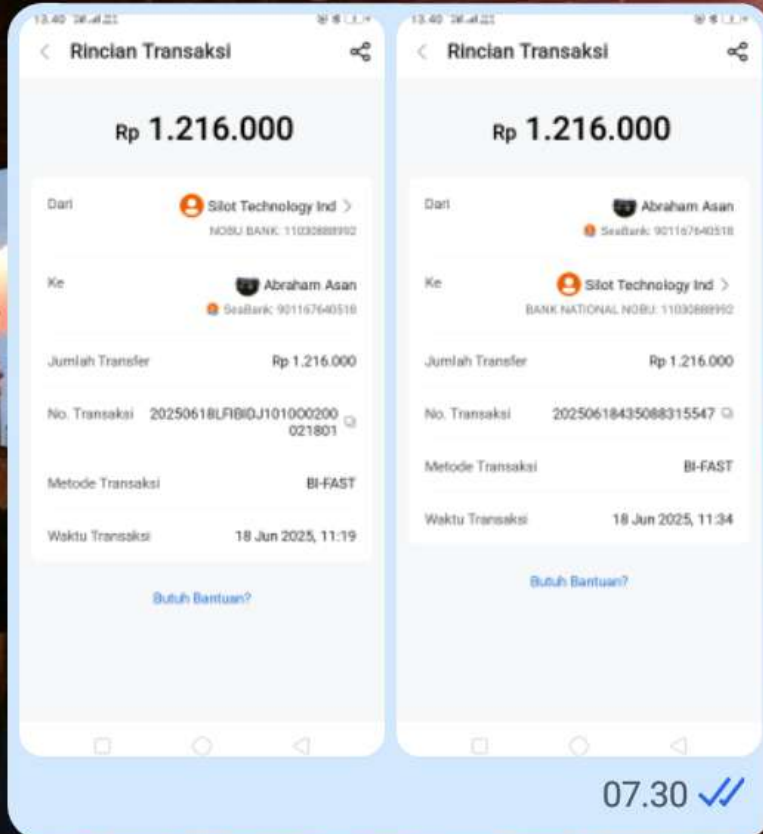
13.40

Rincian Transaksi

Rp 1.216.000

Dari
Silot Technology Ind >
NOBU BANK: 11030888992

Ke
Abraham Asan
SeaBank: 901167640518

Jumlah Transfer
Rp 1.216.000

No. Transaksi
20250618LFIBIDJ101000200021801

Metode Transaksi
BI-FAST

Waktu Transaksi
18 Jun 2025, 11:19

Butuh Bantuan?

13.40

Rincian Transaksi

Rp 1.216.000

Dari
Abraham Asan
SeaBank: 901167640518

Ke
Silot Technology Ind >
BANK NATIONAL NOBU: 11030888992

Jumlah Transfer
Rp 1.216.000

No. Transaksi
20250618435088315547

Metode Transaksi
BI-FAST

Waktu Transaksi
18 Jun 2025, 11:34

Butuh Bantuan?

07.30